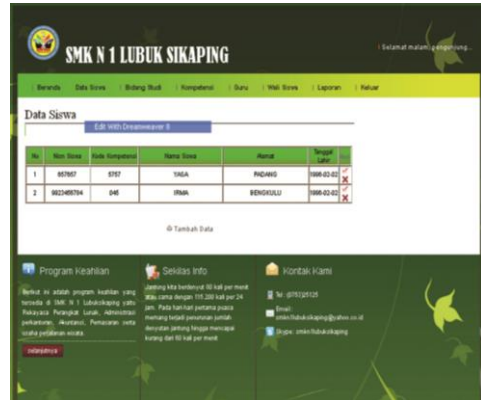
SMK N 1 LUBUK SIKAPING

| Selamat malam pengunjung...

Beranda | Data Siswa | Bidang Studi | Kompetensi | Guru | Wali Siswa | Laporan | Keluar

Data Siswa

Edit With Dreamweaver 8

| No | Nisn Siswa | Kode Kompetensi | Nama Siswa | Alamat | Tanggal Lahir | |
|---|---|---|---|---|---|---|
| 1 | 957657 | 5757 | YAGA | PADANG | 1998-02-02 | |
| 2 | 0023456784 | 045 | IRMA | BENGKULU | 1998-02-02 | |

Tambah Data

Program Keahlian

Berikut ini adalah program keahlian yang tersedia di SMK N 1 Lubuksikaping yaitu Rekayasa Perangkat Lunak, Administrasi perkantoran, Akuntansi, Pemasaran serta usaha perjalanan wisata.

selanjutnya

Sekilas Info

Jantung kita berdenyut 90 kali per menit atau sama dengan 115.200 kali per 24 jam. Pada hari-hari pertama puasa memang terjadi penurunan jumlah denyutan jantung hingga mencapai kurang dari 60 kali per menit

Kontak Kami

Tel: (0753)20125

Email: smkn1lubuksikaping@yahoo.co.id

Skype: smkn1lubuksikaping